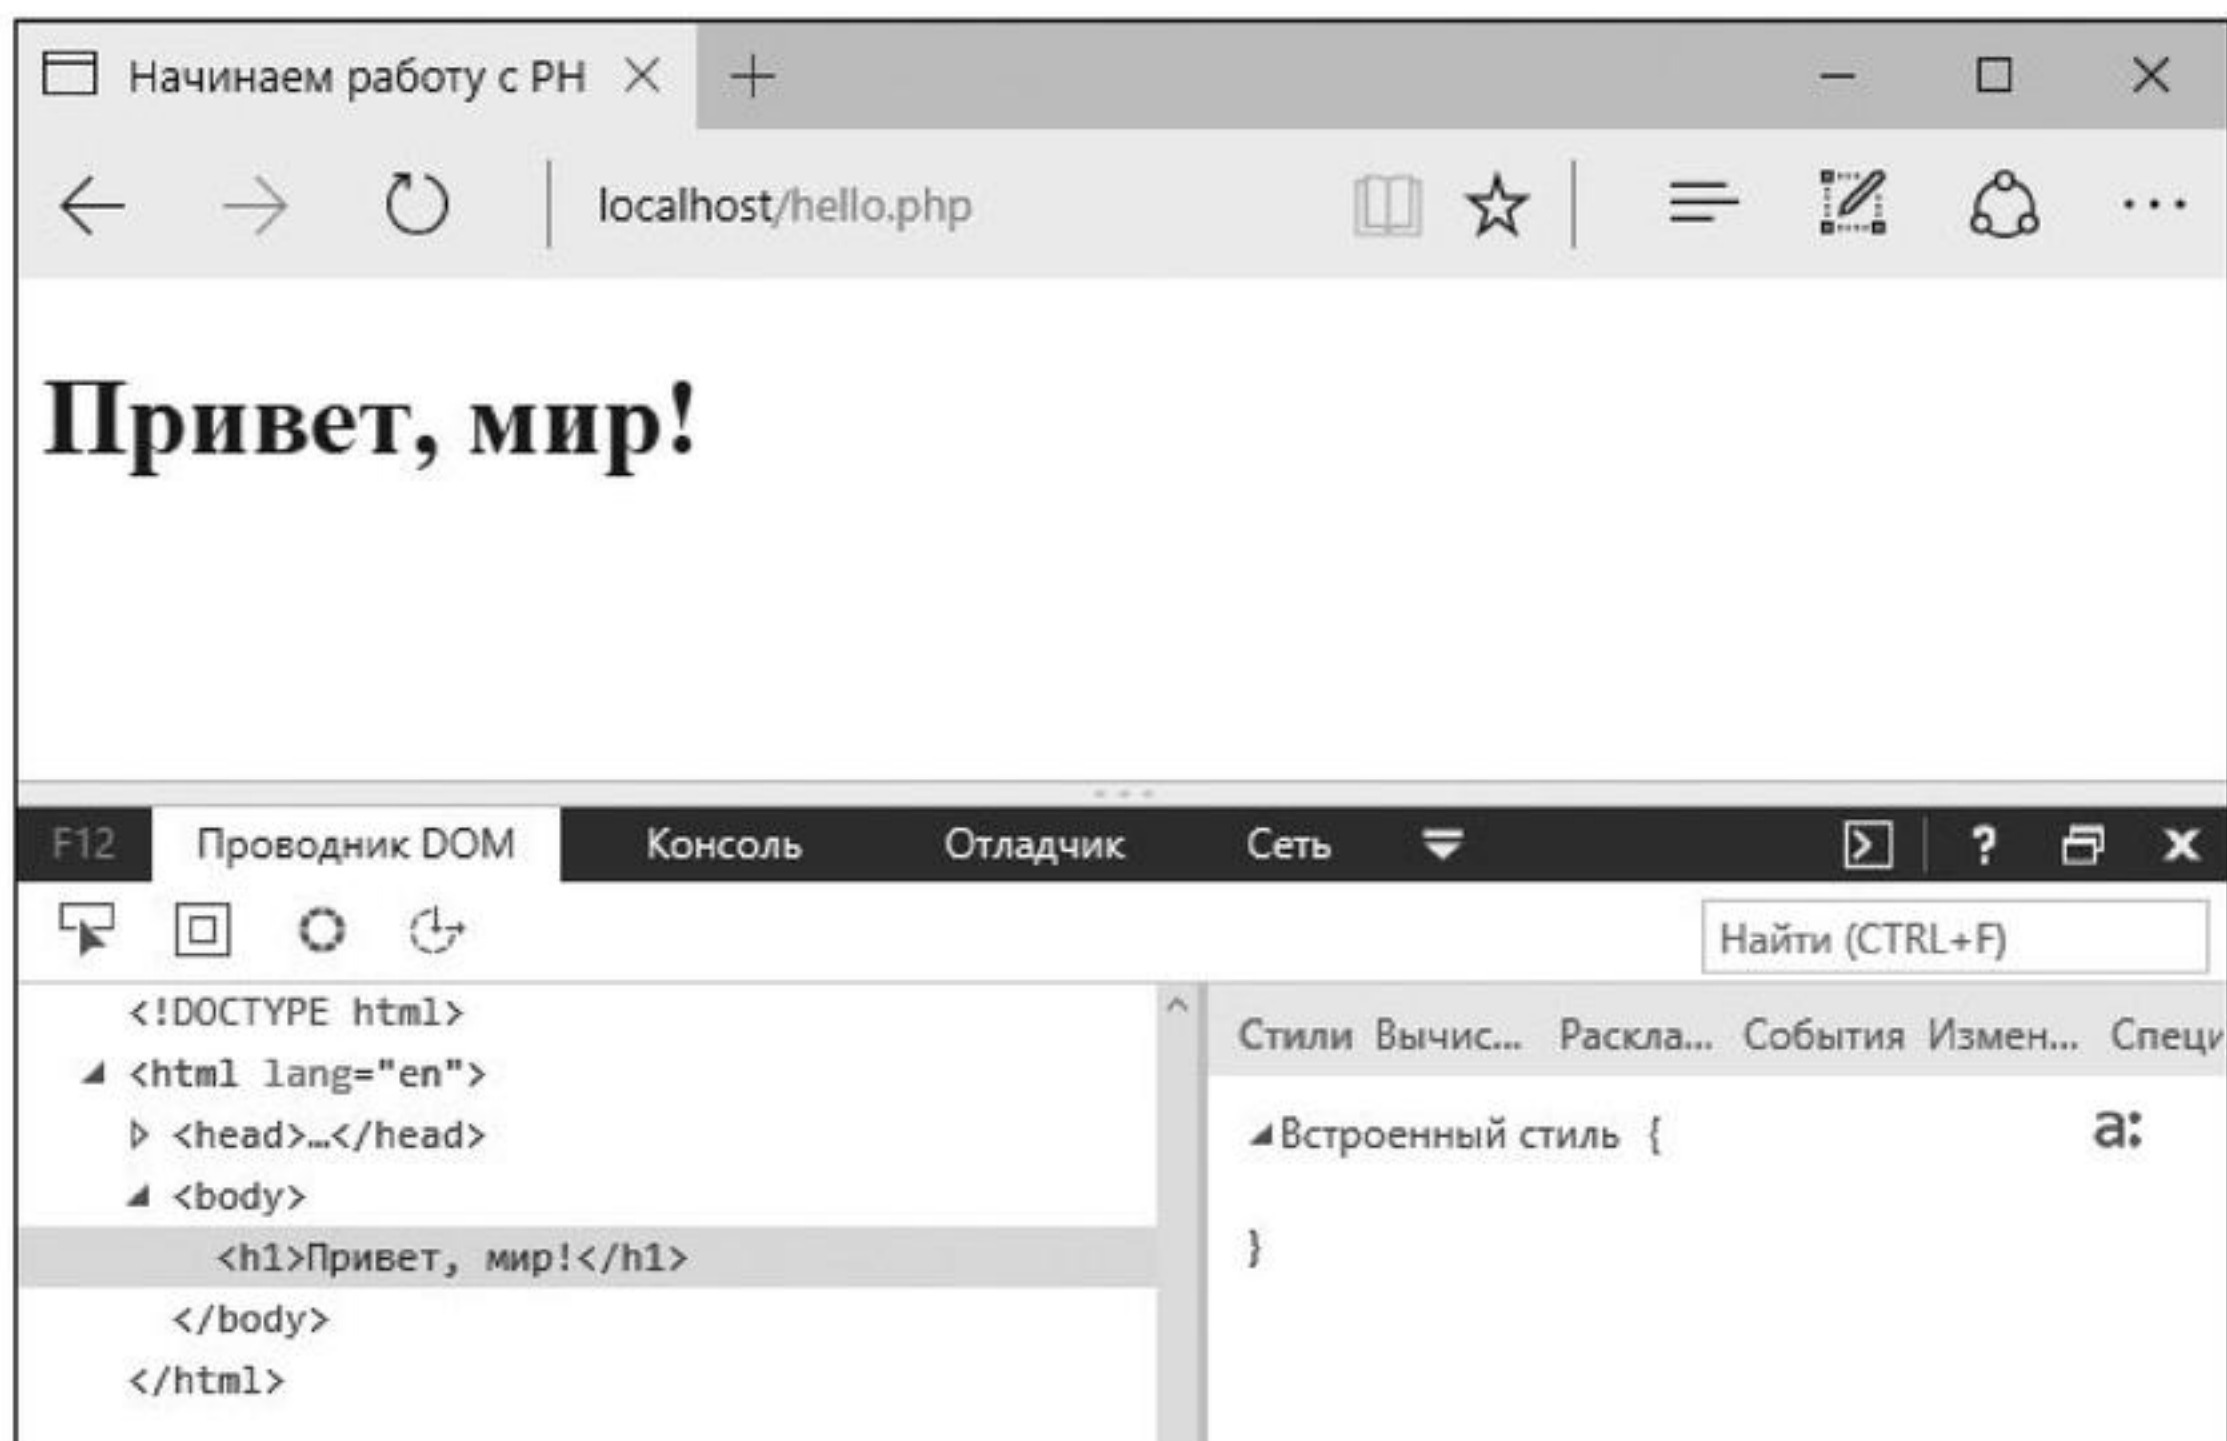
Начинаем работу с PH ×

localhost/hello.php

Привет, мир!

F12 Проводник DOM Консоль Отладчик Сеть

Найти (CTRL+F)

<!DOCTYPE html>
<html lang="en">
<head>…</head>
<body>
<h1>Привет, мир!</h1>
</body>
</html>

Стили Вычис... Раскла... События Измен... Специ

Встроенный стиль {

}

a: